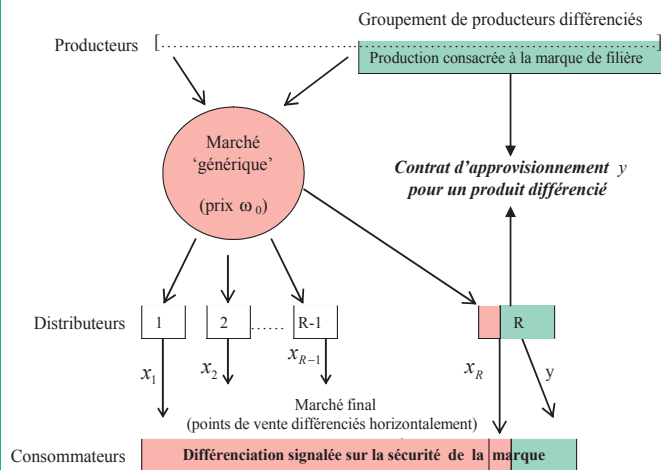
Groupement de producteurs différenciés

Producteurs

Production consacrée à la marque de filière

Marché 'générique'

(prix $\omega_0$)

Contrat d'approvisionnement $y$ pour un produit différencié

Distributeurs

1

2

R-1

R

$x_1$

$x_2$

$x_{R-1}$

$x_R$

y

Marché final (points de vente différenciés horizontalement)

Consommateurs

Différenciation signalée sur la sécurité de la marque